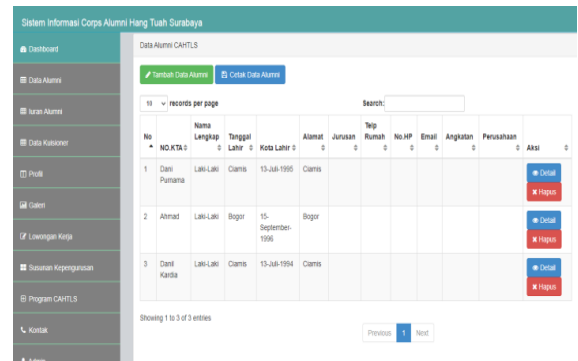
Sistem Informasi Corps Alumni Hang Tuah Surabaya

Dashboard
Data Alumni
Iuran Alumni
Data Kuisioner
Profil
Galeri
Lowongan Kerja
Susunan Kepengurusan
Program CAHTLS
Kontak
Admin

Data Alumni CAHTLS

Tambah Data Alumni
Cetak Data Alumni

10 records per page

Search:

| No | NO.KTA | Nama Lengkap | Tanggal Lahir | Kota Lahir | Alamat | Jurusan | Telp Rumah | No.HP | Email | Angkatan | Perusahaan | Aksi |
|---|---|---|---|---|---|---|---|---|---|---|---|---|
| 1 | Dani Purnama | Laki-Laki | Ciamis | 13-Juli-1995 | Ciamis | | | | | | | Detail Hapus |
| 2 | Ahmad | Laki-Laki | Bogor | 15-September-1996 | Bogor | | | | | | | Detail Hapus |
| 3 | Danil Kardia | Laki-Laki | Ciamis | 13-Juli-1994 | Ciamis | | | | | | | Detail Hapus |

Showing 1 to 3 of 3 entries

Previous 1 Next